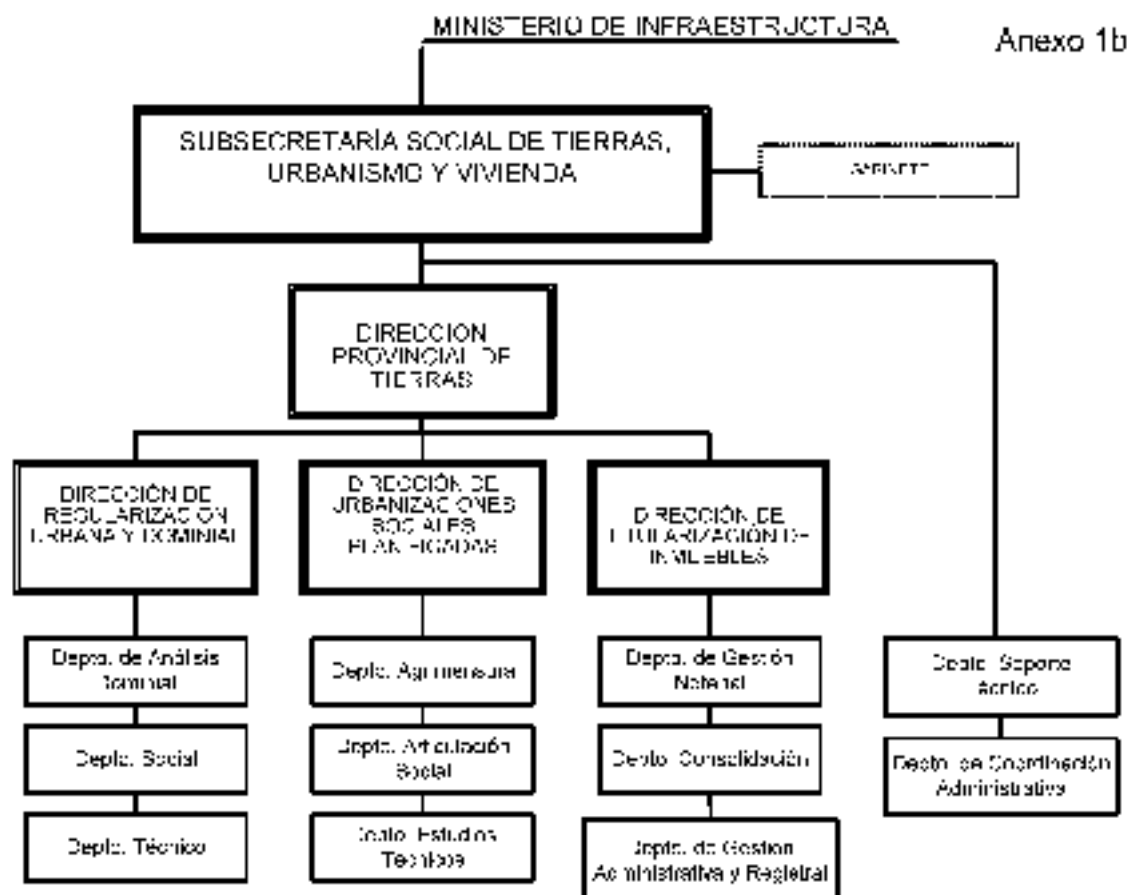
MINISTERIO DE INFRAESTRUCTURA

Anexo 1b

SUBSECRETARÍA SOCIAL DE TIERRAS, URBANISMO Y VIVIENDA

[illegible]

DIRECCION PROVINCIAL DE TIERRAS

DIRECCIÓN DE REGULARIZACION URBANA Y DOMINIAL

DIRECCIÓN DE URBANIZACIONES SOCIALES PLANIFICADAS

DIRECCIÓN DE TITULARIZACIÓN DE INMUEBLES

Depto. de Análisis Dominial

Depto. Social

Depto. Técnico

Depto. Agrimensura

Depto. Articulación Social

Depto. Estudios Técnicos

Depto. de Gestión Notarial

Depto. Consolidación

Depto. de Gestion Administrativa y Registral

Depto. Soporte Admin.

Depto. de Coordinación Administrativa